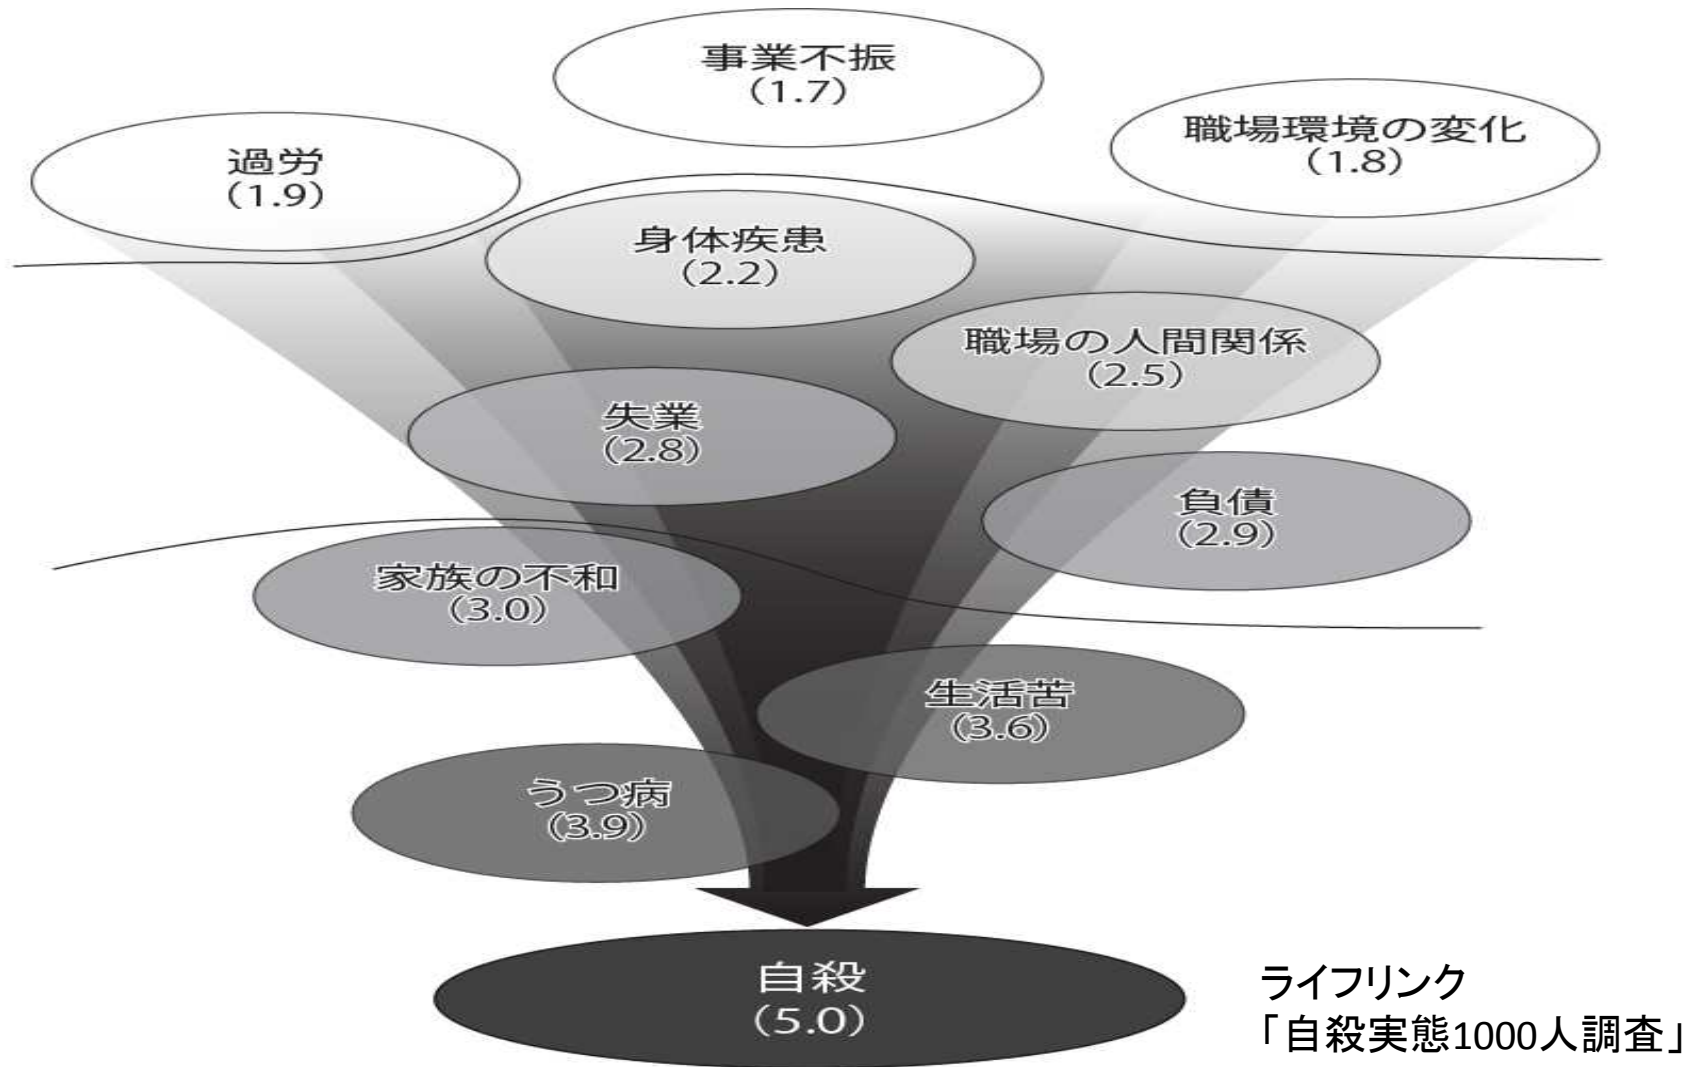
事業不振
(1.7)

過労
(1.9)

職場環境の変化
(1.8)

身体疾患
(2.2)

職場の人間関係
(2.5)

失業
(2.8)

負債
(2.9)

家族の不和
(3.0)

生活苦
(3.6)

うつ病
(3.9)

自殺
(5.0)

ライフリンク
「自殺実態1000人調査」